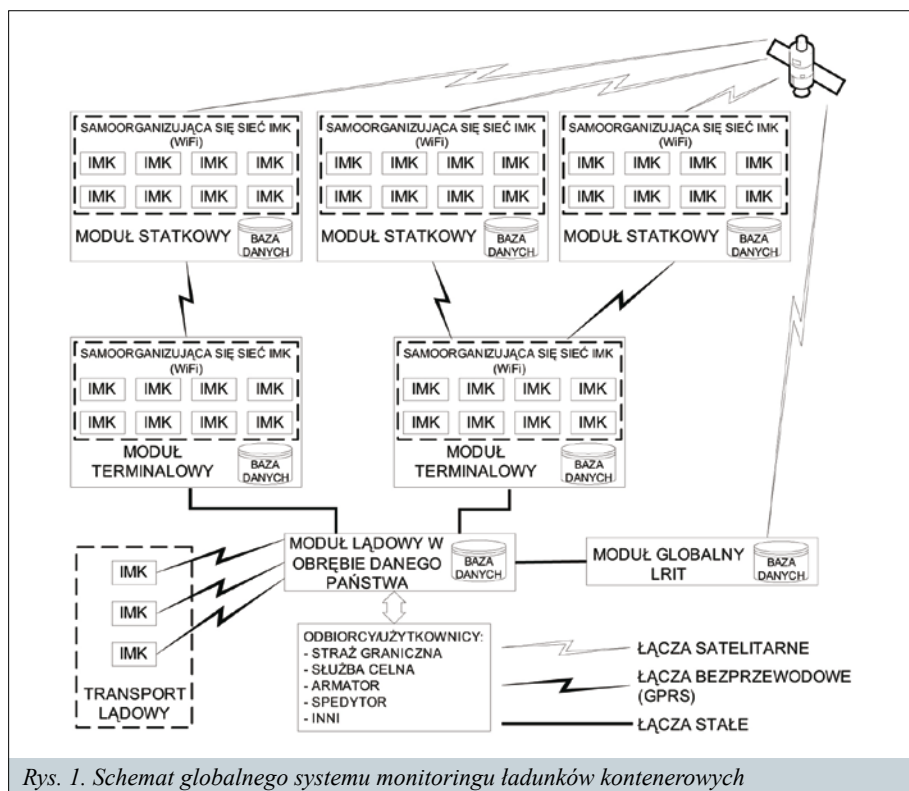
SAMOORGANIZUJĄCA SIĘ SIEĆ IMK (WiFi)
IMK IMK IMK IMK
IMK IMK IMK IMK
MODUŁ STATKOWY
BAZA DANYCH

SAMOORGANIZUJĄCA SIĘ SIEĆ IMK (WiFi)
IMK IMK IMK IMK
IMK IMK IMK IMK
MODUŁ STATKOWY
BAZA DANYCH

SAMOORGANIZUJĄCA SIĘ SIEĆ IMK (WiFi)
IMK IMK IMK IMK
IMK IMK IMK IMK
MODUŁ STATKOWY
BAZA DANYCH

SAMOORGANIZUJĄCA SIĘ SIEĆ IMK (WiFi)
IMK IMK IMK IMK
IMK IMK IMK IMK
MODUŁ TERMINALOWY
BAZA DANYCH

SAMOORGANIZUJĄCA SIĘ SIEĆ IMK (WiFi)
IMK IMK IMK IMK
IMK IMK IMK IMK
MODUŁ TERMINALOWY
BAZA DANYCH

IMK
IMK
IMK
TRANSPORT LĄDOWY

MODUŁ LĄDOWY W OBRĘBIE DANEGO PAŃSTWA
BAZA DANYCH

MODUŁ GLOBALNY LRIT
BAZA DANYCH

ODBIORCY/UŻYTKOWNICY:
- STRAŻ GRANICZNA
- SŁUŻBA CELNA
- ARMATOR
- SPEDYTOR
- INNI

ŁĄCZA SATELITARNE
ŁĄCZA BEZPRZEWODOWE (GPRS)
ŁĄCZA STAŁE

Rys. 1. Schemat globalnego systemu monitoringu ładunków kontenerowych